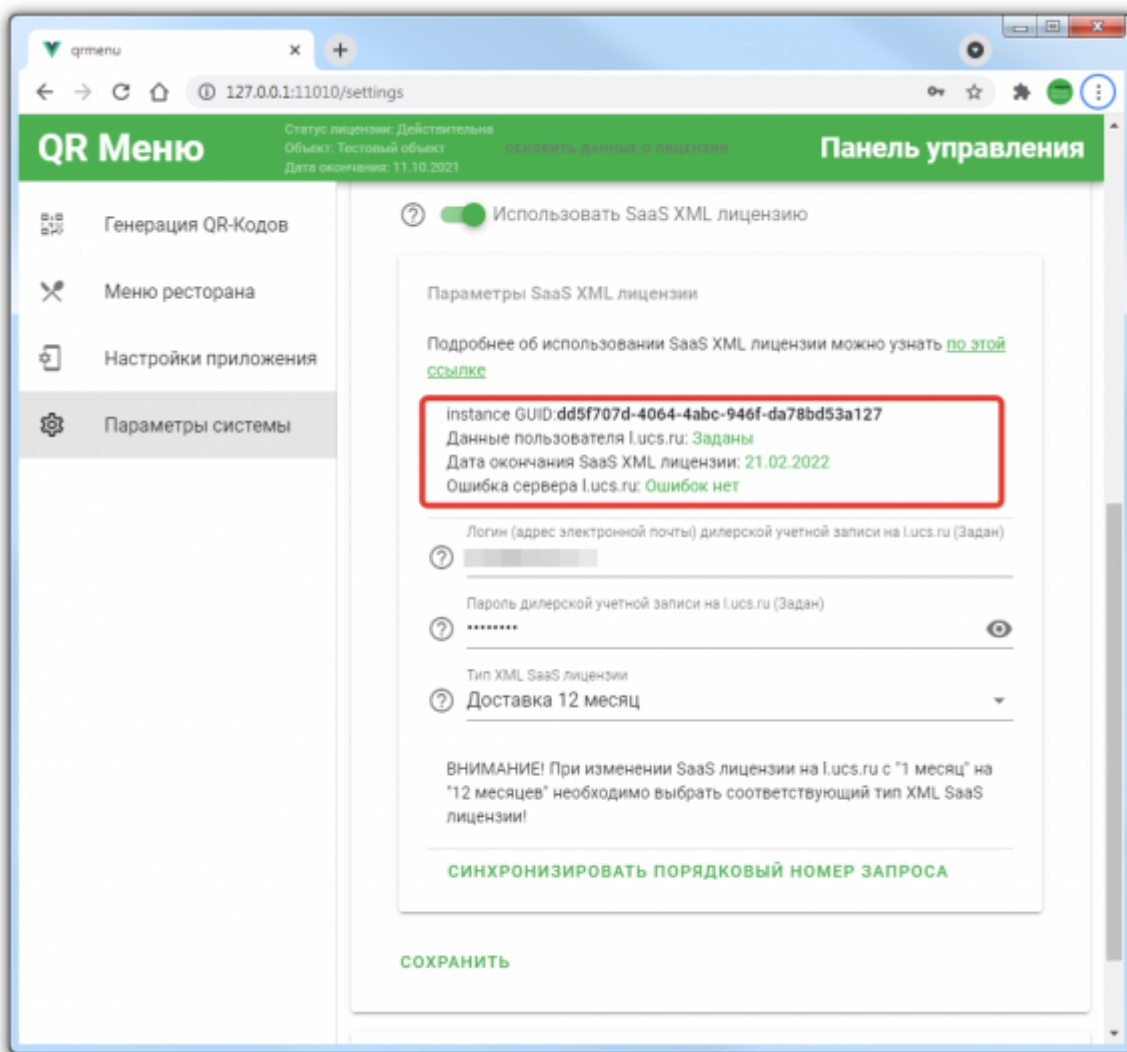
qrmenu

127.0.0.1:11010/settings

QR Меню

Статус лицензии: Действительна
Объект: Тестовый объект
Дата окончания: 11.10.2021

ОБНОВИТЬ ДАННЫЕ О ЛИЦЕНЗИИ

Панель управления

Генерация QR-Кодов

Меню ресторана

Настройки приложения

Параметры системы

Использовать SaaS XML лицензию

Параметры SaaS XML лицензии

Подробнее об использовании SaaS XML лицензии можно узнать по этой ссылке

instance GUID:dd5f707d-4064-4abc-946f-da78bd53a127
Данные пользователя l.ucs.ru: Заданы
Дата окончания SaaS XML лицензии: 21.02.2022
Ошибка сервера l.ucs.ru: Ошибок нет

Логин (адрес электронной почты) дилерской учетной записи на l.ucs.ru (Задан)

Пароль дилерской учетной записи на l.ucs.ru (Задан)

•••••••••

Тип XML SaaS лицензии

Доставка 12 месяц

ВНИМАНИЕ! При изменении SaaS лицензии на l.ucs.ru с "1 месяц" на "12 месяцев" необходимо выбрать соответствующий тип XML SaaS лицензии!

СИНХРОНИЗИРОВАТЬ ПОРЯДКОВЫЙ НОМЕР ЗАПРОСА

СОХРАНИТЬ